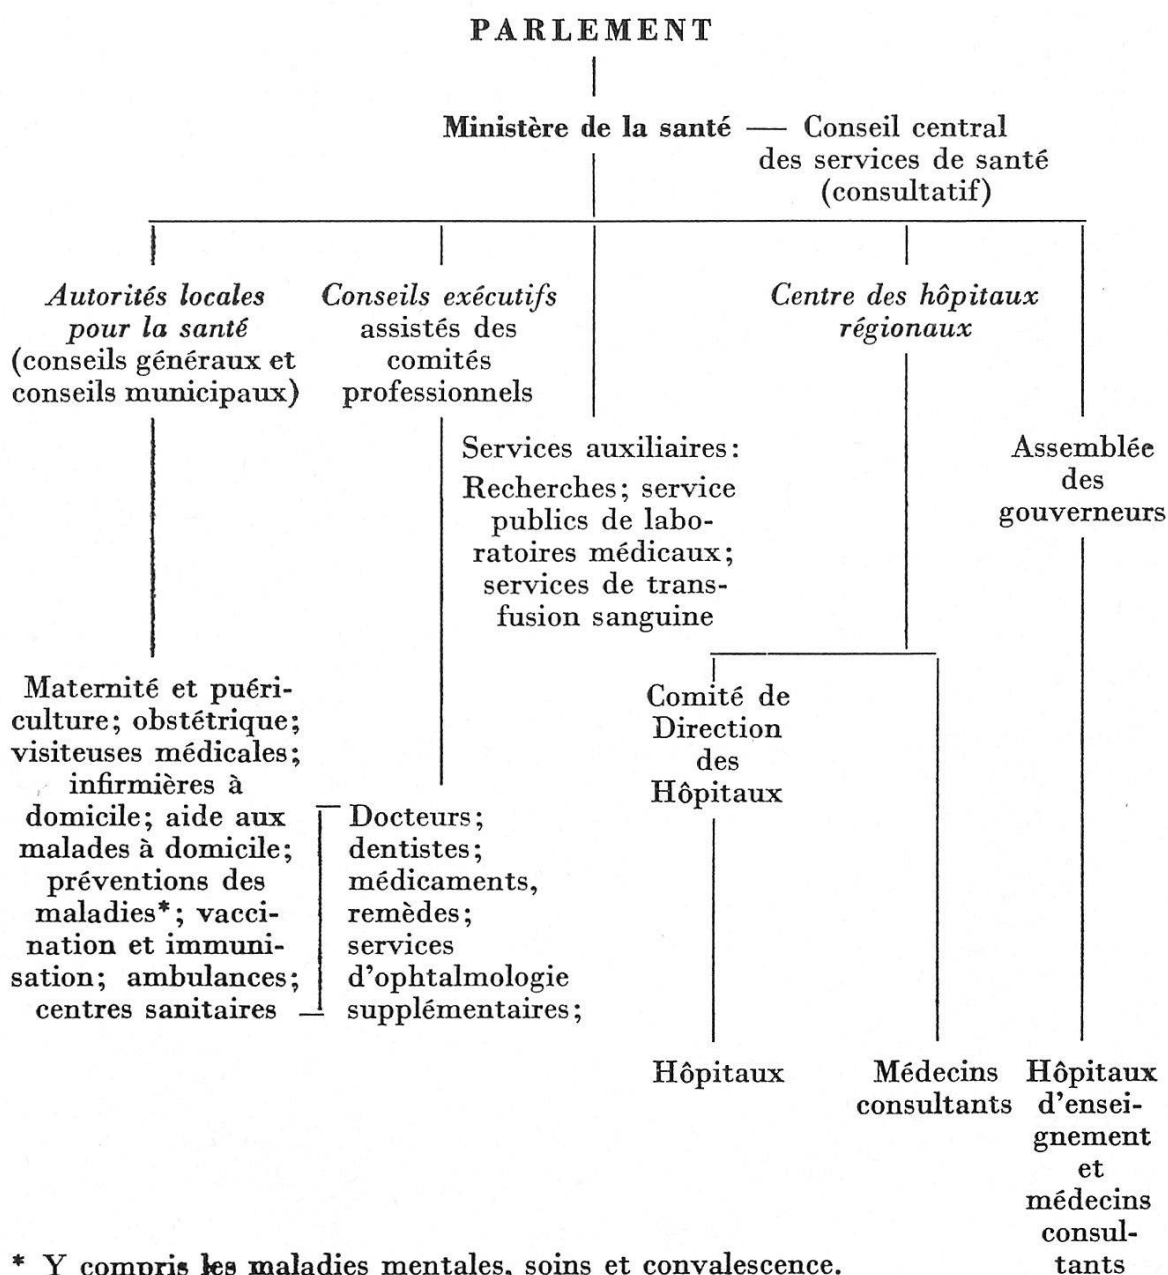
PARLEMENT

Ministère de la santé — Conseil central des services de santé (consultatif)

*Autorités locales pour la santé* (conseils généraux et conseils municipaux)

*Conseils exécutifs* assistés des comités professionnels

*Centre des hôpitaux régionaux*

Services auxiliaires: Recherches; service publics de laboratoires médicaux; services de transfusion sanguine

Assemblée des gouverneurs

Maternité et puériculture; obstétrique; visiteuses médicales; infirmières à domicile; aide aux malades à domicile; préventions des maladies*; vaccination et immunisation; ambulances; centres sanitaires

Docteurs; dentistes; médicaments, remèdes; services d'ophtalmologie supplémentaires;

Comité de Direction des Hôpitaux

Hôpitaux

Médecins consultants

Hôpitaux d'enseignement et médecins consultants

* Y compris les maladies mentales, soins et convalescence.